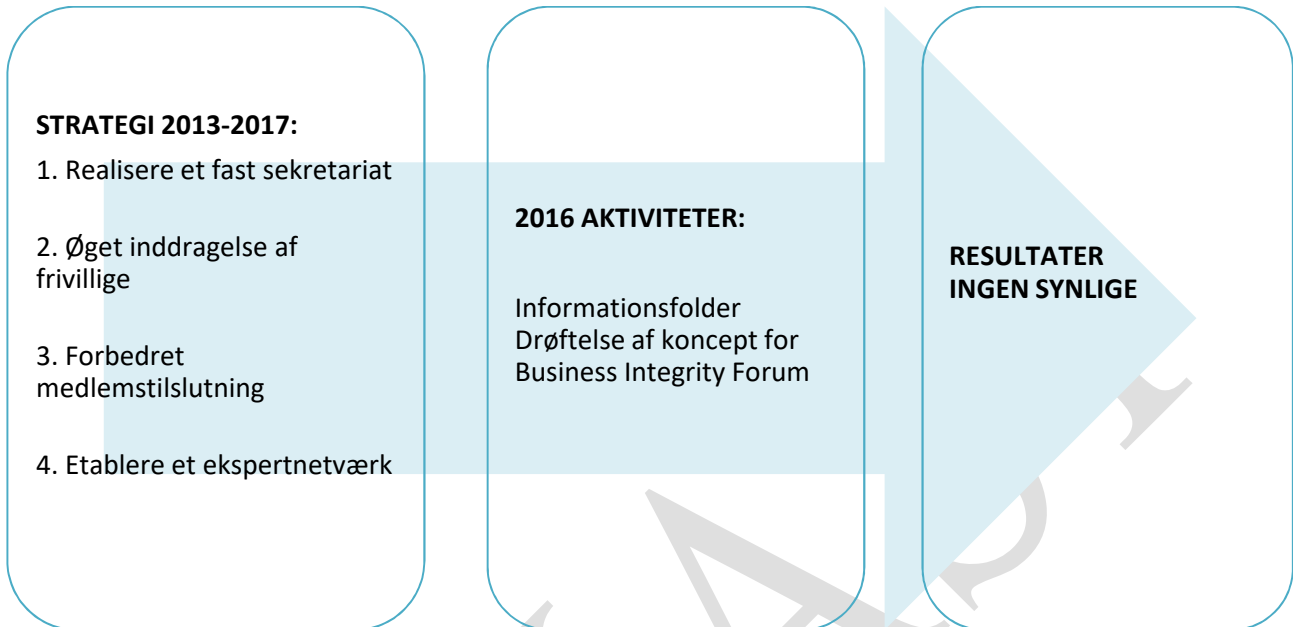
**STRATEGI 2013-2017:**

1. Realisere et fast sekretariat

2. Øget inddragelse af frivillige

3. Forbedret medlemstilslutning

4. Etablere et ekspertnetværk

**2016 AKTIVITETER:**

Informationsfolder
Drøftelse af koncept for Business Integrity Forum

**RESULTATER INGEN SYNLIGE**